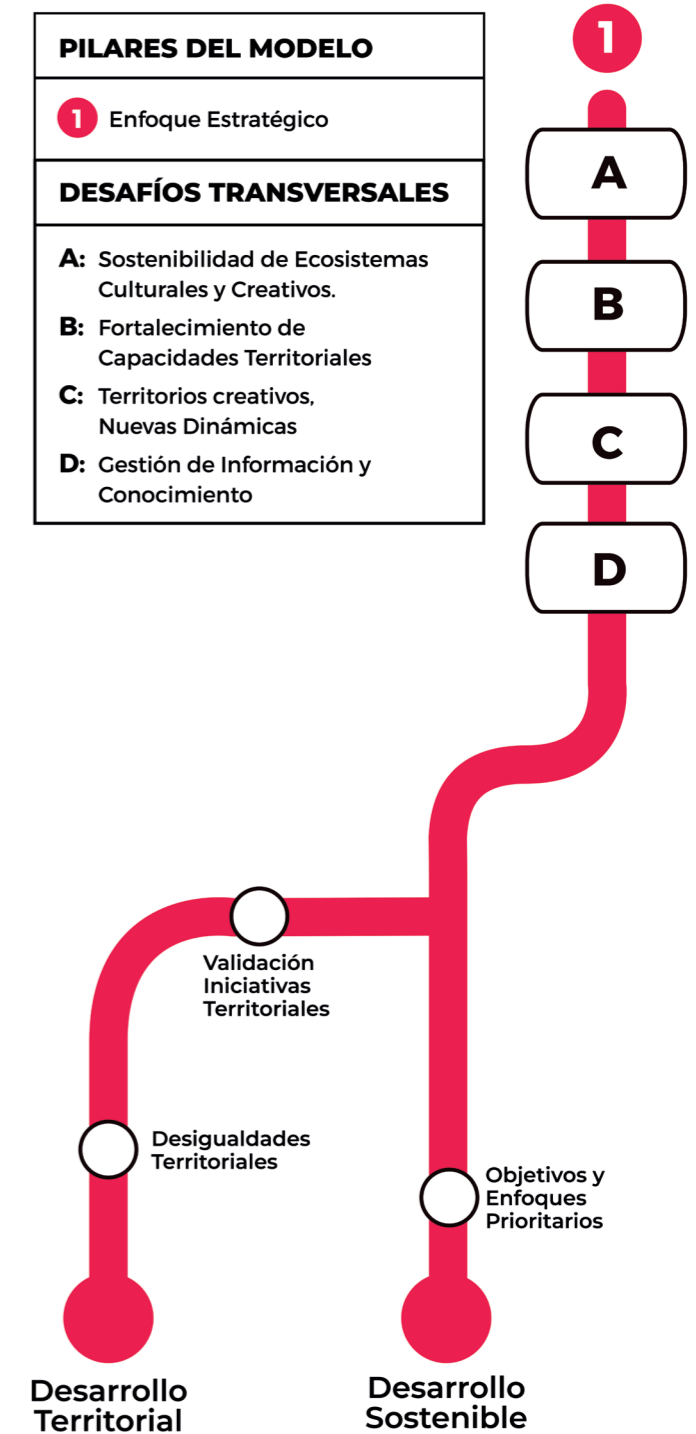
PILARES DEL MODELO

1 Enfoque Estratégico

DESAFÍOS TRANSVERSALES

A: Sostenibilidad de Ecosistemas Culturales y Creativos.

B: Fortalecimiento de Capacidades Territoriales

C: Territorios creativos, Nuevas Dinámicas

D: Gestión de Información y Conocimiento

1

A

B

C

D

Validación Iniciativas Territoriales

Desigualdades Territoriales

Objetivos y Enfoques Prioritarios

Desarrollo Territorial

Desarrollo Sostenible